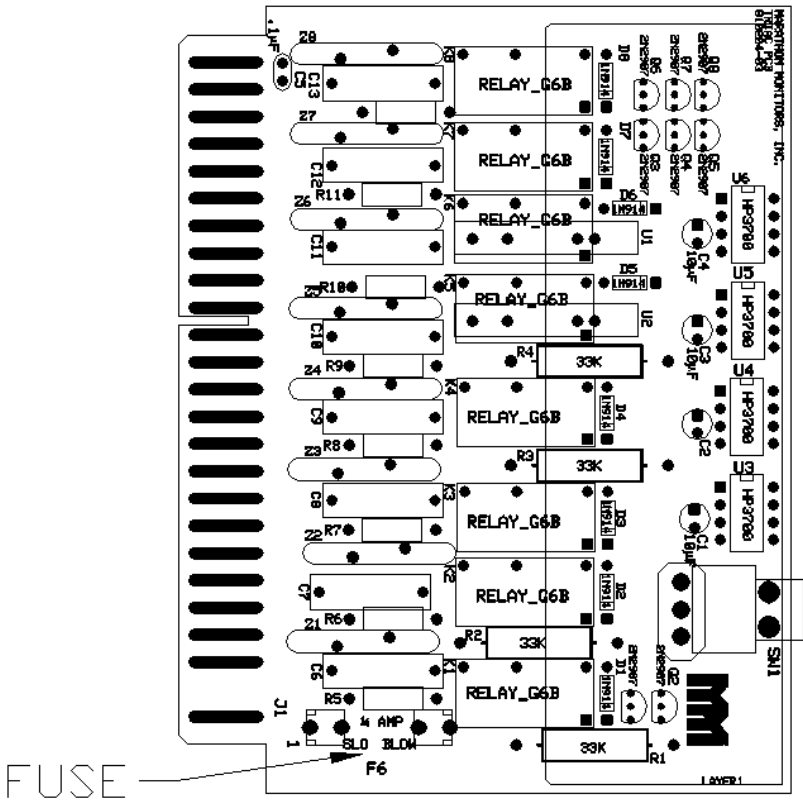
MARATHON MONITORS, INC.
.1uF
Z8
C13
C5
K8
RELAY_G6B
D8
1N914
Q6 zener
Q7 zener
Q8 zener
Z7
K7
RELAY_G6B
D7
1N914
Q3 zener
Q4 zener
Q5 zener
C12
R11
K6
Z6
RELAY_G6B
D6
1N914
U1
U6
HP3700
C11
C4 10uF
U5
R10
K5
D5
1N914
RELAY_G6B
Z5
U2
HP3700
C10
C3 10uF
R4
33K
R9
Z4
K4
RELAY_G6B
D4
1N914
U4
HP3700
C9
C2
R8
R3
33K
Z3
U3
HP3700
C8
K3
RELAY_G6B
D3
1N914
R7
C1 10uF
Z2
K2
C7
RELAY_G6B
D2
1N914
R6
Z1
R2
33K
SW1
C6
K1
Q1 zener
Q2 zener
RELAY_G6B
D1
1N914
R5
J1
¼ AMP
1
SLO BLOW
33K
R1
F6
FUSE
LAYER1